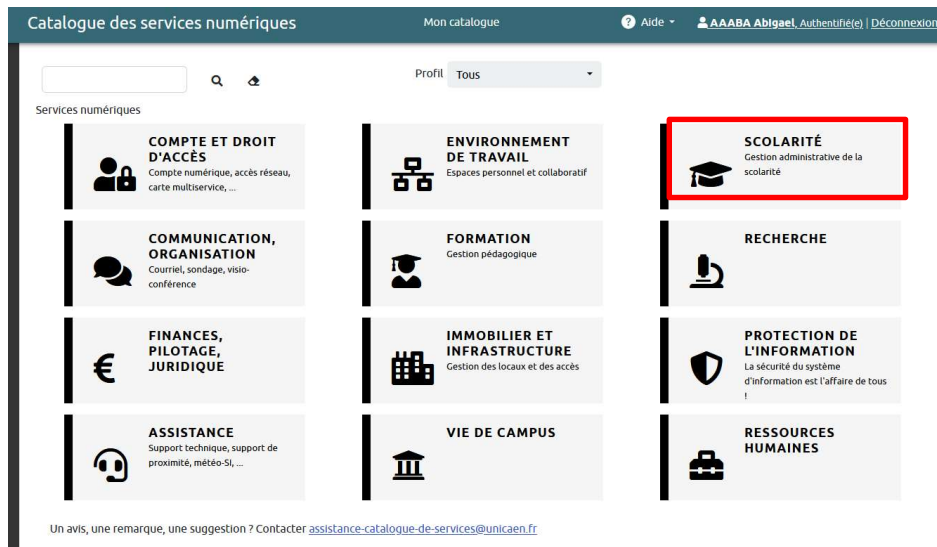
Catalogue des services numériques

Mon catalogue

Aide

AAABA Abigael, Authentifié(e) | Déconnexion

Profil Tous

Services numériques

COMPTE ET DROIT D'ACCÈS
Compte numérique, accès réseau, carte multiservice, ...

ENVIRONNEMENT DE TRAVAIL
Espaces personnel et collaboratif

SCOLARITÉ
Gestion administrative de la scolarité

COMMUNICATION, ORGANISATION
Courriel, sondage, visio-conférence

FORMATION
Gestion pédagogique

RECHERCHE

FINANCES, PILOTAGE, JURIDIQUE

IMMOBILIER ET INFRASTRUCTURE
Gestion des locaux et des accès

PROTECTION DE L'INFORMATION
La sécurité du système d'information est l'affaire de tous !

ASSISTANCE
Support technique, support de proximité, météo-SI, ...

VIE DE CAMPUS

RESSOURCES HUMAINES

Un avis, une remarque, une suggestion ? Contacter assistance-catalogue-de-services@unicaen.fr